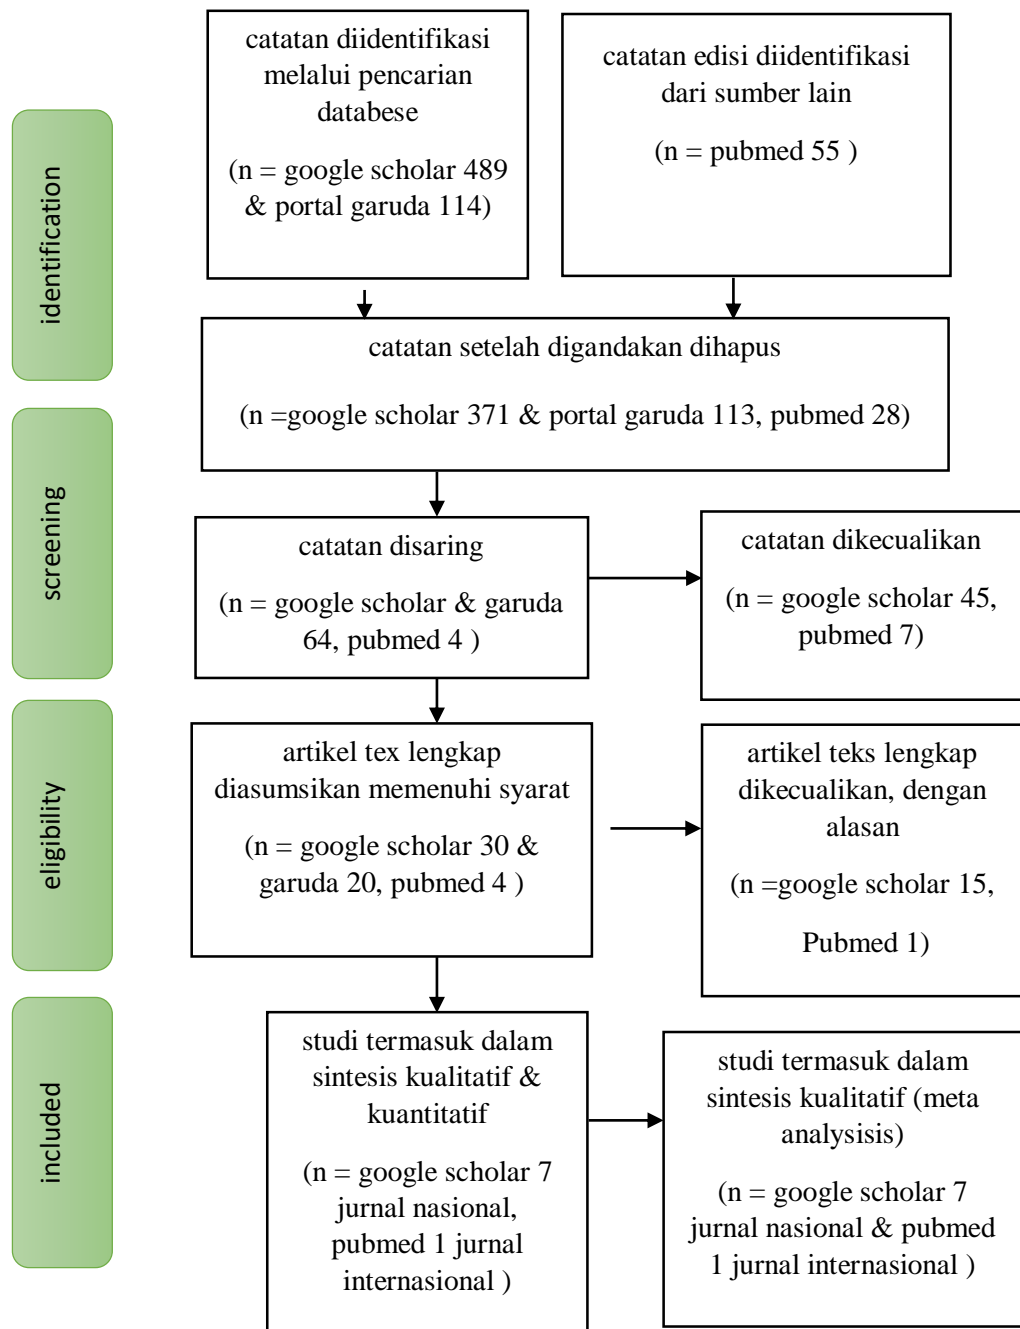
identification

catatan diidentifikasi melalui pencarian databese

(n = google scholar 489 & portal garuda 114)

catatan edisi diidentifikasi dari sumber lain

(n = pubmed 55 )

catatan setelah digandakan dihapus

(n =google scholar 371 & portal garuda 113, pubmed 28)

screening

catatan disaring

(n = google scholar & garuda 64, pubmed 4 )

catatan dikecualikan

(n = google scholar 45, pubmed 7)

eligibility

artikel tex lengkap diasumsikan memenuhi syarat

(n = google scholar 30 & garuda 20, pubmed 4 )

artikel teks lengkap dikecualikan, dengan alasan

(n =google scholar 15,

Pubmed 1)

included

studi termasuk dalam sintesis kualitatif & kuantitatif

(n = google scholar 7 jurnal nasional, pubmed 1 jurnal internasional )

studi termasuk dalam sintesis kualitatif (meta analysis)

(n = google scholar 7 jurnal nasional & pubmed 1 jurnal internasional )